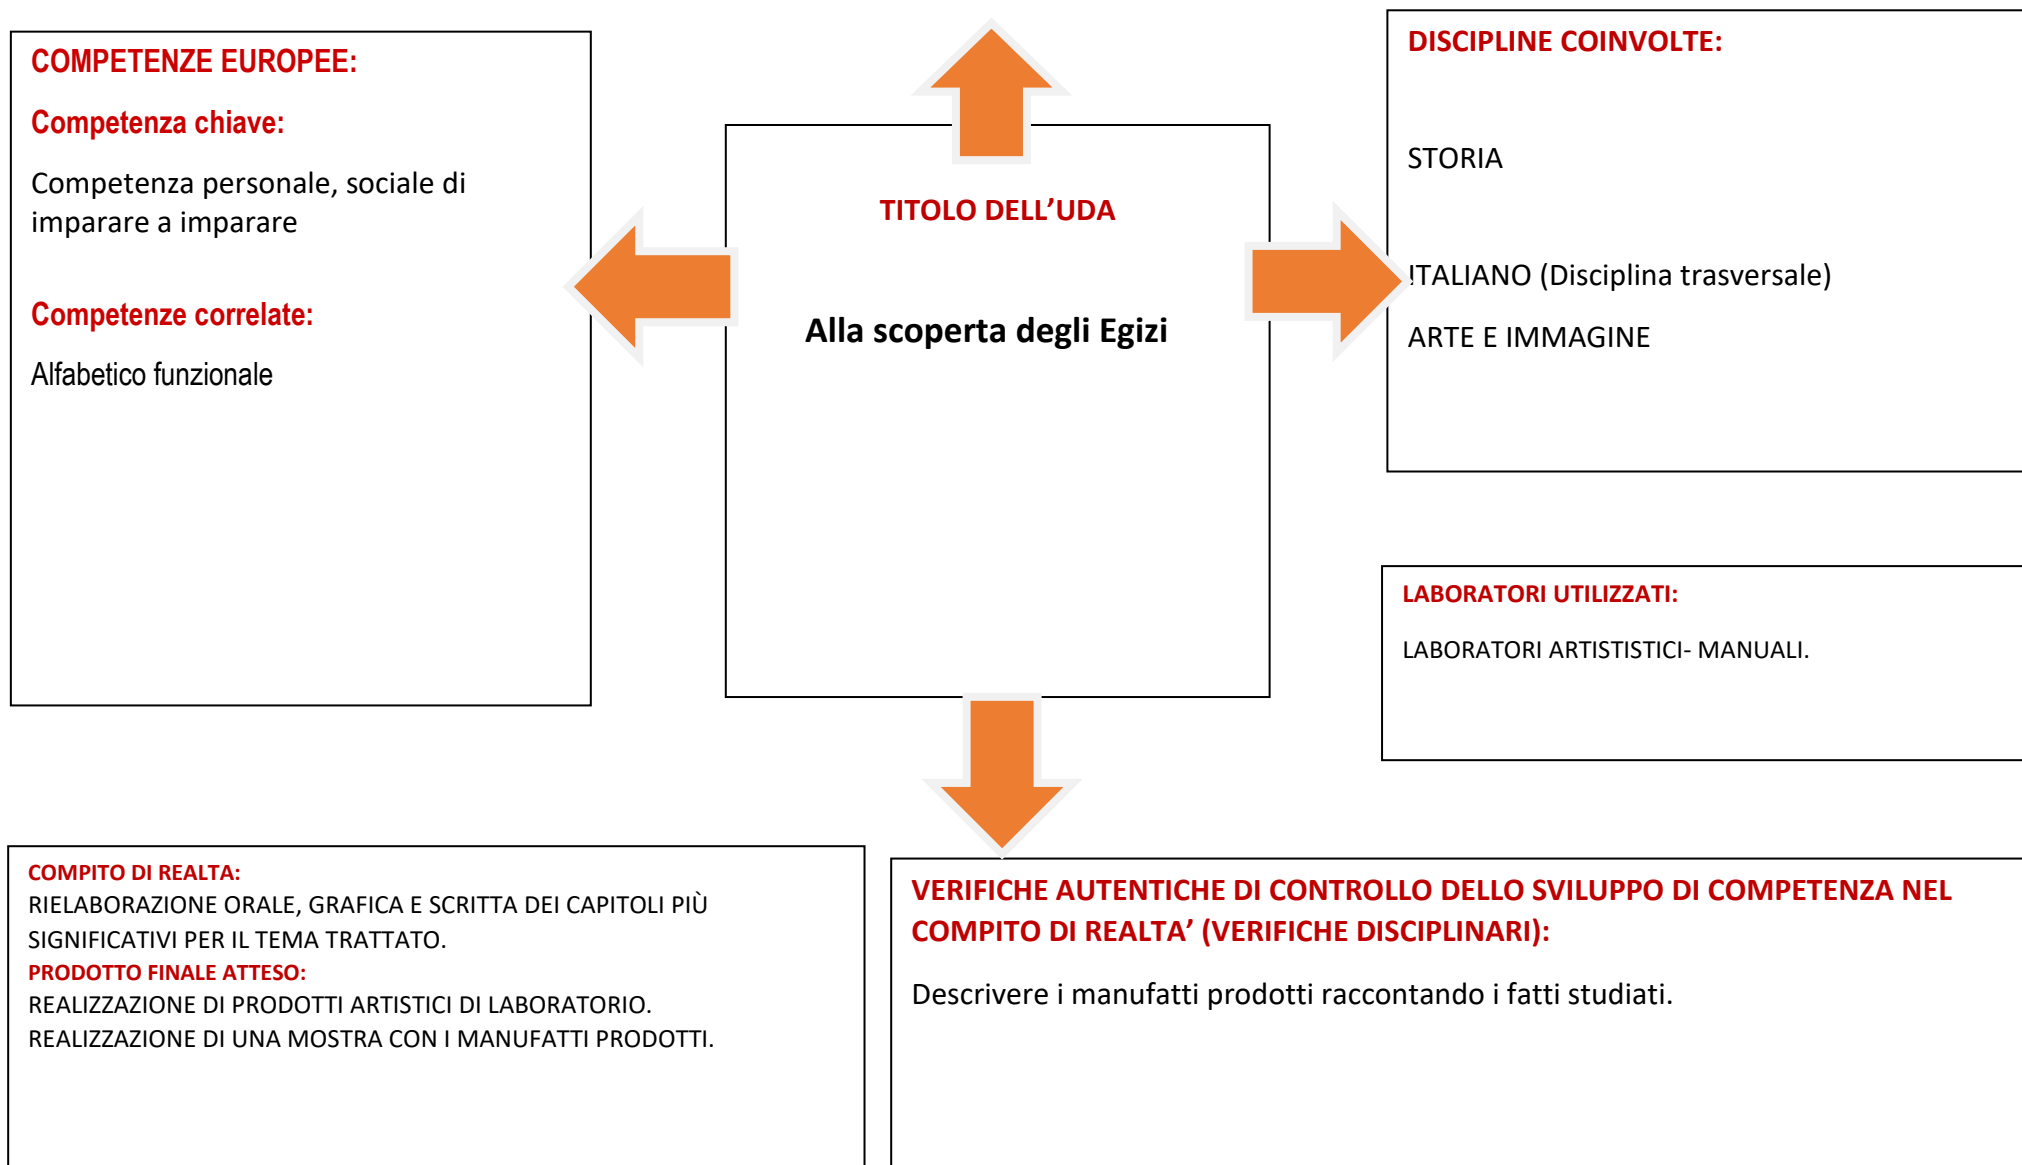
COMPETENZE EUROPEE:

Competenza chiave:

Competenza personale, sociale di imparare a imparare

Competenze correlate:

Alfabetico funzionale

TITOLO DELL'UDA

Alla scoperta degli Egizi

DISCIPLINE COINVOLTE:

STORIA

ITALIANO (Disciplina trasversale)

ARTE E IMMAGINE

LABORATORI UTILIZZATI:

LABORATORI ARTISTISTICI- MANUALI.

COMPITO DI REALTA:
RIELABORAZIONE ORALE, GRAFICA E SCRITTA DEI CAPITOLI PIÙ SIGNIFICATIVI PER IL TEMA TRATTATO.
PRODOTTO FINALE ATTESO:
REALIZZAZIONE DI PRODOTTI ARTISTICI DI LABORATORIO.
REALIZZAZIONE DI UNA MOSTRA CON I MANUFATTI PRODOTTI.

VERIFICHE AUTENTICHE DI CONTROLLO DELLO SVILUPPO DI COMPETENZA NEL COMPITO DI REALTA' (VERIFICHE DISCIPLINARI):

Descrivere i manufatti prodotti raccontando i fatti studiati.